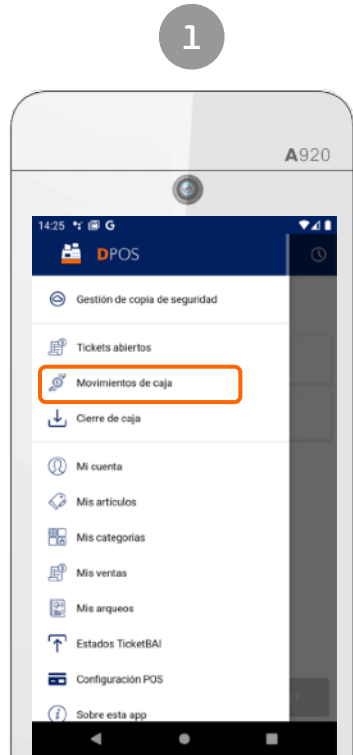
1

A920

14:25 G

DPOS

Gestión de copia de seguridad

Tickets abiertos

Movimientos de caja

Cierre de caja

Mi cuenta

Mis artículos

Mis categorías

Mis ventas

Mis arqueos

Estados TicketBAI

Configuración POS

Sobre esta app